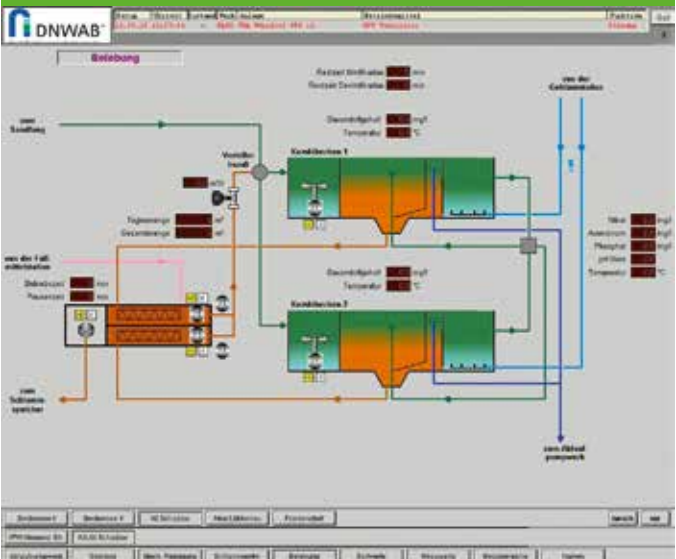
DNWAB

Belebung

Restzeit Umlaufzeit min
Restzeit Denitrifikation min

Sauerstoffgehalt mg/l
Temperatur °C

vom Sandfang

von der Gebläsestation

Verteiler-bauwerk

Kombibecken 1

m³/h

Tagesmenge m³
Gesamtmenge m³

von der Fäll-mittelstation

Betriebszeit min
Pausenzeit min

Sauerstoffgehalt mg/l
Temperatur °C

Kombibecken 2

Nitrat mg/l
Ammonium mg/l
Phosphat mg/l
pH-Wert
Temperatur °C

zum Schlamm-speicher

zum Ablauf-pumpwerk

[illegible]